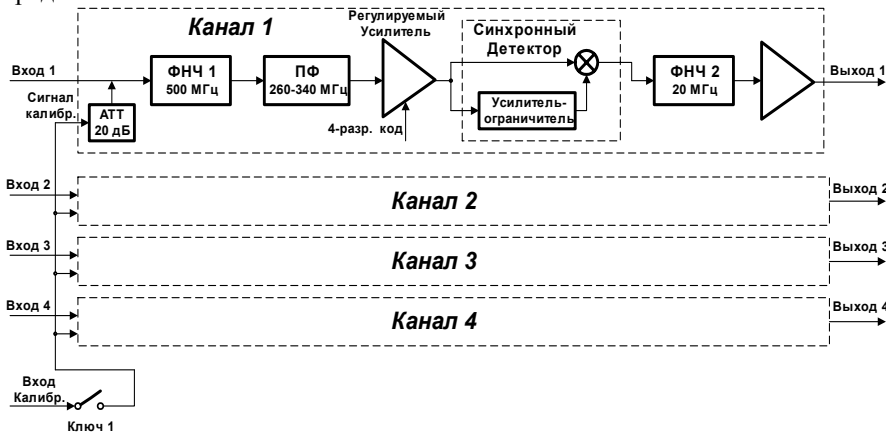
Канал 1

Регулируемый Усилитель

Синхронный Детектор

Вход 1

ФНЧ 1
500 МГц

ПФ
260-340 МГц

ФНЧ 2
20 МГц

Выход 1

Сигнал калибр.

АТТ
20 дБ

4-разр. код

Усилитель-ограничитель

Вход 2

Канал 2

Выход 2

Вход 3

Канал 3

Выход 3

Вход 4

Канал 4

Выход 4

Вход Калибр.

Ключ 1